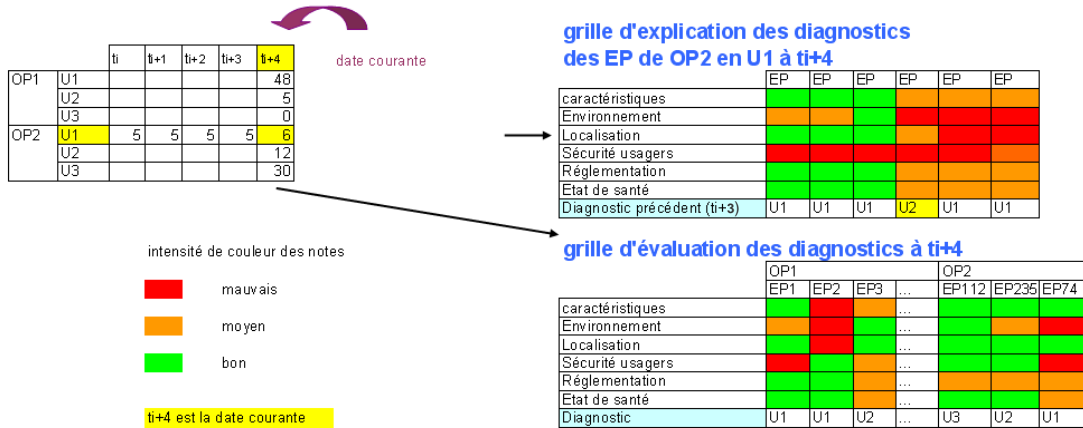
date courante

| | | ti | ti+1 | ti+2 | ti+3 | ti+4 |
|---|---|---|---|---|---|---|
| OP1 | U1 | | | | | 48 |
| | U2 | | | | | 5 |
| | U3 | | | | | 0 |
| OP2 | U1 | 5 | 5 | 5 | 5 | 6 |
| | U2 | | | | | 12 |
| | U3 | | | | | 30 |

grille d'explication des diagnostics des EP de OP2 en U1 à ti+4

| | EP | EP | EP | EP | EP | EP |
|---|---|---|---|---|---|---|
| caractéristiques | | | | | | |
| Environnement | | | | | | |
| Localisation | | | | | | |
| Sécurité usagers | | | | | | |
| Réglementation | | | | | | |
| Etat de santé | | | | | | |
| Diagnostic précédent (ti+3) | U1 | U1 | U1 | U2 | U1 | U1 |

intensité de couleur des notes

mauvais

moyen

bon

ti+4 est la date courante

grille d'évaluation des diagnostics à ti+4

| | OP1 | | | | OP2 | | |
|---|---|---|---|---|---|---|---|
| | EP1 | EP2 | EP3 | ... | EP112 | EP235 | EP74 |
| caractéristiques | | | | ... | | | |
| Environnement | | | | ... | | | |
| Localisation | | | | ... | | | |
| Sécurité usagers | | | | ... | | | |
| Réglementation | | | | ... | | | |
| Etat de santé | | | | ... | | | |
| Diagnostic | U1 | U1 | U2 | ... | U3 | U2 | U1 |